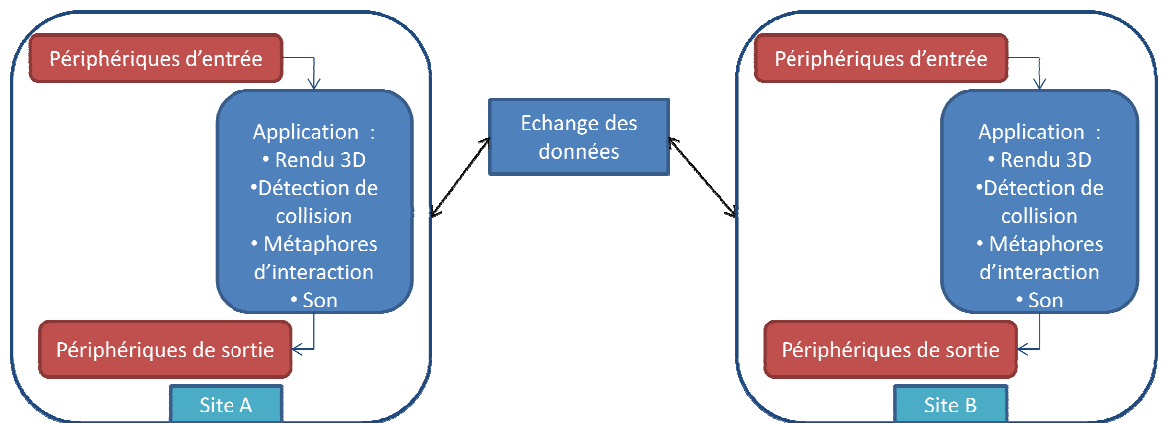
Périphériques d'entrée

Application :
• Rendu 3D
•Détection de collision
• Métaphores d'interaction
• Son

Périphériques de sortie

Site A

Echange des données

Périphériques d'entrée

Application :
• Rendu 3D
•Détection de collision
• Métaphores d'interaction
• Son

Périphériques de sortie

Site B